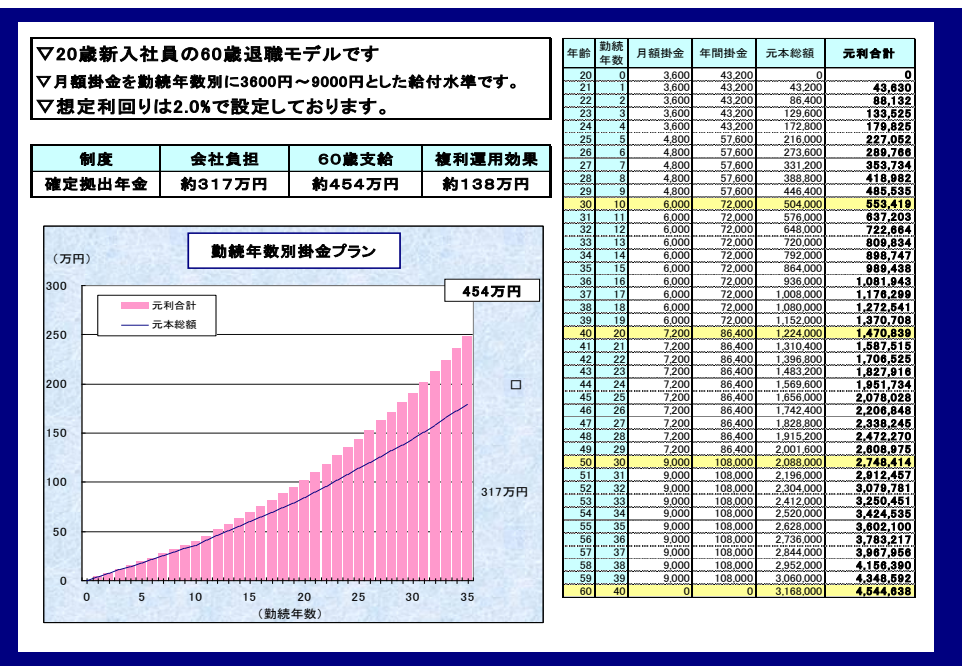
▽20歳新入社員の60歳退職モデルです
▽月額掛金を勤続年数別に3600円～9000円とした給付水準です。
▽想定利回りは2.0%で設定しております。

| 制度 | 会社負担 | 60歳支給 | 複利運用効果 |
|---|---|---|---|
| 確定拠出年金 | 約317万円 | 約454万円 | 約138万円 |

勤続年数別掛金プラン
（万円）
454万円
元利合計
元本総額
317万円
300
250
200
150
100
50
0
0 5 10 15 20 25 30 35
（勤続年数）

| 年齢 | 勤続年数 | 月額掛金 | 年間掛金 | 元本総額 | 元利合計 |
|---|---|---|---|---|---|
| 20 | 0 | 3,600 | 43,200 | 0 | 0 |
| 21 | 1 | 3,600 | 43,200 | 43,200 | 43,630 |
| 22 | 2 | 3,600 | 43,200 | 86,400 | 88,132 |
| 23 | 3 | 3,600 | 43,200 | 129,600 | 133,525 |
| 24 | 4 | 3,600 | 43,200 | 172,800 | 179,825 |
| 25 | 5 | 4,800 | 57,600 | 216,000 | 227,052 |
| 26 | 6 | 4,800 | 57,600 | 273,600 | 289,766 |
| 27 | 7 | 4,800 | 57,600 | 331,200 | 353,734 |
| 28 | 8 | 4,800 | 57,600 | 388,800 | 418,982 |
| 29 | 9 | 4,800 | 57,600 | 446,400 | 485,535 |
| 30 | 10 | 6,000 | 72,000 | 504,000 | 553,419 |
| 31 | 11 | 6,000 | 72,000 | 576,000 | 637,203 |
| 32 | 12 | 6,000 | 72,000 | 648,000 | 722,664 |
| 33 | 13 | 6,000 | 72,000 | 720,000 | 809,834 |
| 34 | 14 | 6,000 | 72,000 | 792,000 | 898,747 |
| 35 | 15 | 6,000 | 72,000 | 864,000 | 989,438 |
| 36 | 16 | 6,000 | 72,000 | 936,000 | 1,081,943 |
| 37 | 17 | 6,000 | 72,000 | 1,008,000 | 1,176,299 |
| 38 | 18 | 6,000 | 72,000 | 1,080,000 | 1,272,541 |
| 39 | 19 | 6,000 | 72,000 | 1,152,000 | 1,370,708 |
| 40 | 20 | 7,200 | 86,400 | 1,224,000 | 1,470,839 |
| 41 | 21 | 7,200 | 86,400 | 1,310,400 | 1,587,515 |
| 42 | 22 | 7,200 | 86,400 | 1,396,800 | 1,706,525 |
| 43 | 23 | 7,200 | 86,400 | 1,483,200 | 1,827,916 |
| 44 | 24 | 7,200 | 86,400 | 1,569,600 | 1,951,734 |
| 45 | 25 | 7,200 | 86,400 | 1,656,000 | 2,078,028 |
| 46 | 26 | 7,200 | 86,400 | 1,742,400 | 2,206,848 |
| 47 | 27 | 7,200 | 86,400 | 1,828,800 | 2,338,245 |
| 48 | 28 | 7,200 | 86,400 | 1,915,200 | 2,472,270 |
| 49 | 29 | 7,200 | 86,400 | 2,001,600 | 2,608,975 |
| 50 | 30 | 9,000 | 108,000 | 2,088,000 | 2,748,414 |
| 51 | 31 | 9,000 | 108,000 | 2,196,000 | 2,912,457 |
| 52 | 32 | 9,000 | 108,000 | 2,304,000 | 3,079,781 |
| 53 | 33 | 9,000 | 108,000 | 2,412,000 | 3,250,451 |
| 54 | 34 | 9,000 | 108,000 | 2,520,000 | 3,424,535 |
| 55 | 35 | 9,000 | 108,000 | 2,628,000 | 3,602,100 |
| 56 | 36 | 9,000 | 108,000 | 2,736,000 | 3,783,217 |
| 57 | 37 | 9,000 | 108,000 | 2,844,000 | 3,967,956 |
| 58 | 38 | 9,000 | 108,000 | 2,952,000 | 4,156,390 |
| 59 | 39 | 9,000 | 108,000 | 3,060,000 | 4,348,592 |
| 60 | 40 | 0 | 0 | 3,168,000 | 4,544,638 |